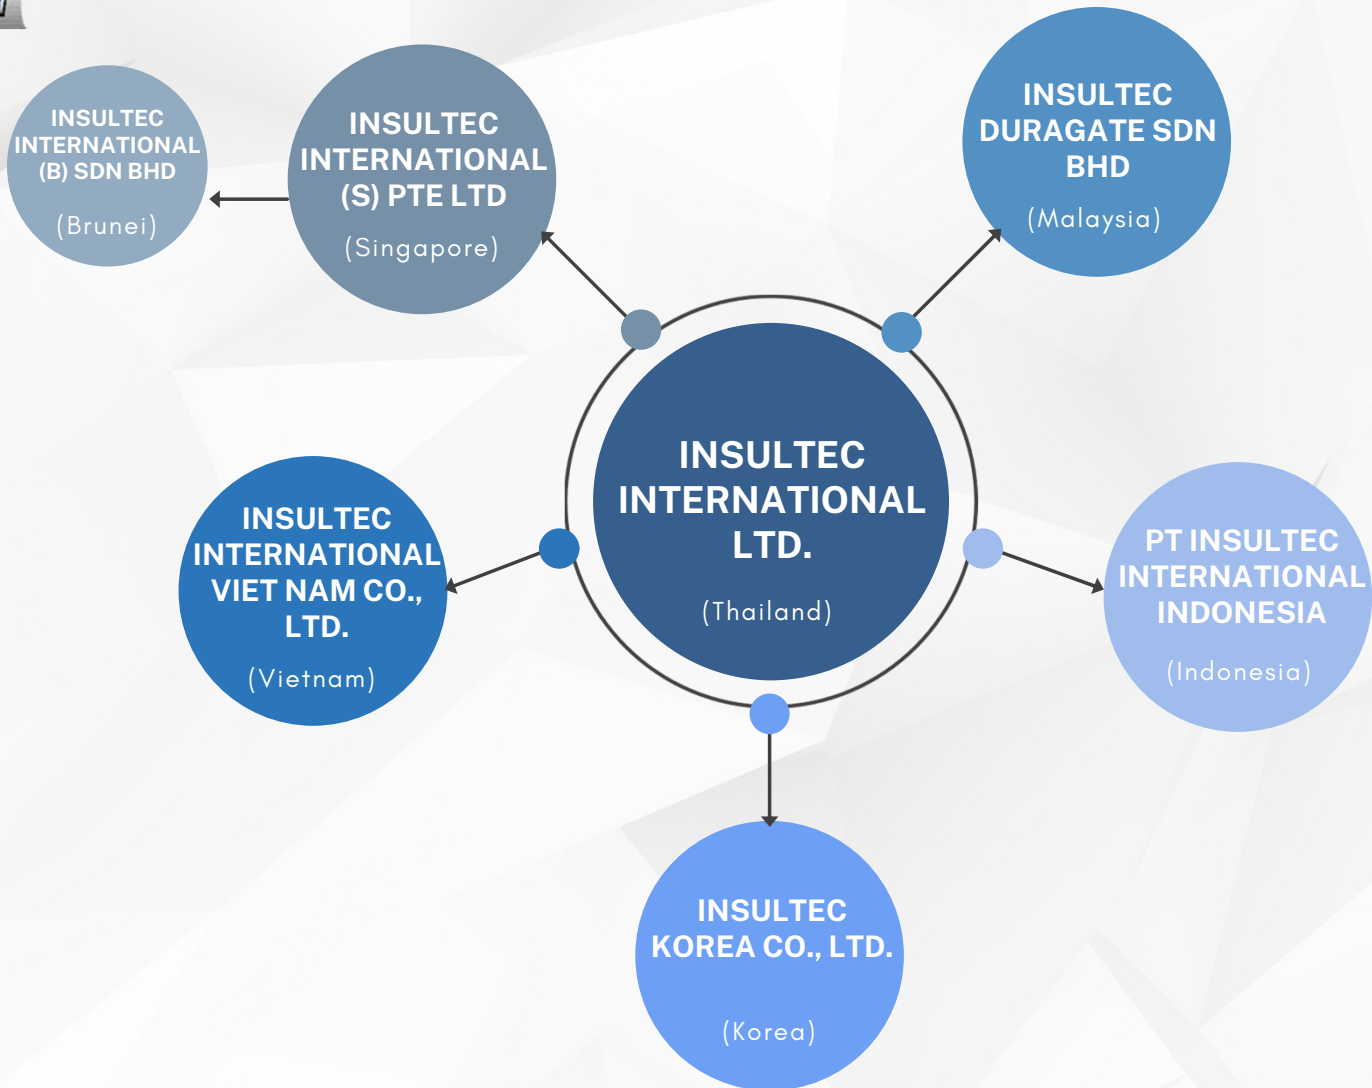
INSULTEC INTERNATIONAL (B) SDN BHD

(Brunei)

INSULTEC INTERNATIONAL (S) PTE LTD

(Singapore)

INSULTEC DURAGATE SDN BHD

(Malaysia)

INSULTEC INTERNATIONAL LTD.

(Thailand)

INSULTEC INTERNATIONAL VIET NAM CO., LTD.

(Vietnam)

PT INSULTEC INTERNATIONAL INDONESIA

(Indonesia)

INSULTEC KOREA CO., LTD.

(Korea)